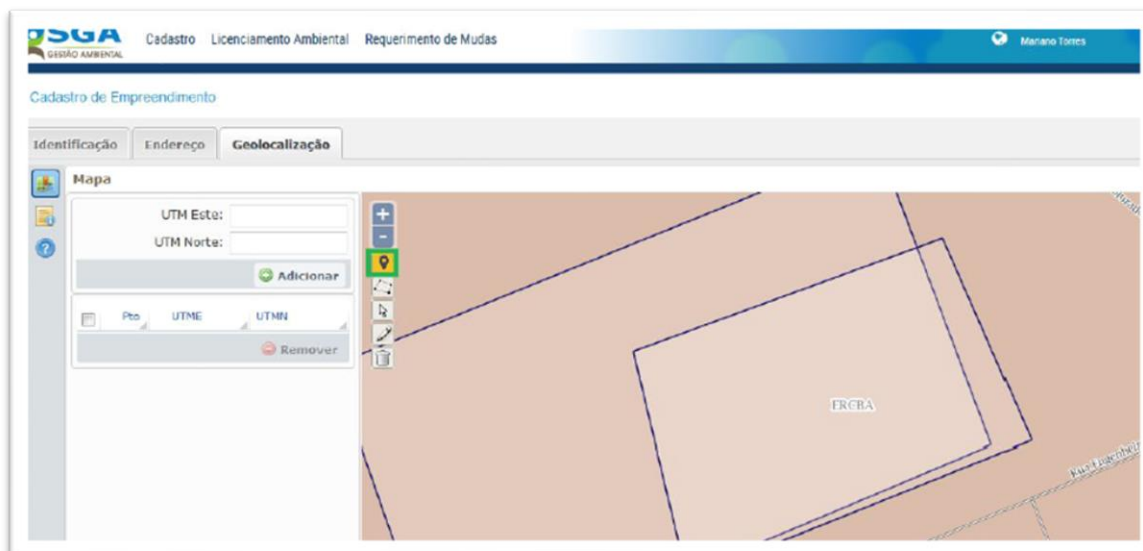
SGA
GESTÃO AMBIENTAL

Cadastro Licenciamento Ambiental Requerimento de Mudas

Mariano Torres

Cadastro de Empreendimento

Identificação Endereço Geolocalização

Mapa

UTM Este:
UTM Norte:

Adicionar

| | Pto | UTME | UTMN |
|---|---|---|---|

Remover

FRCBA

Rua Engenheiro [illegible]